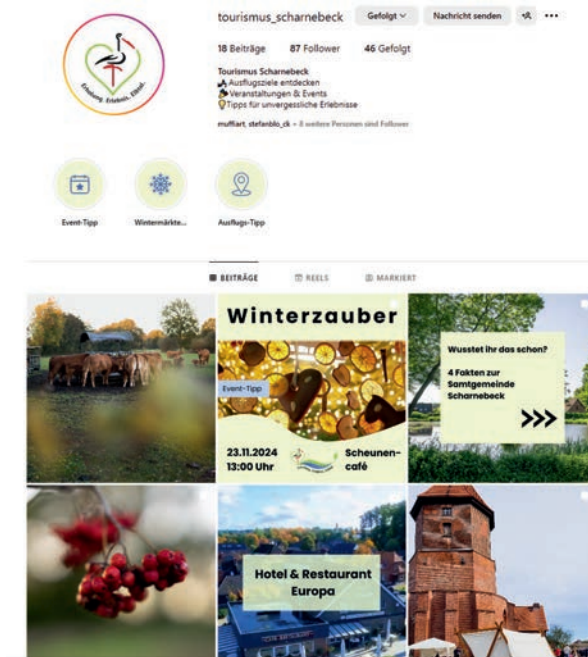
Erholung. Erlebnis. Elbtal.

tourismus_scharnebeck Gefolgt Nachricht senden

18 Beiträge 87 Follower 46 Gefolgt

Tourismus Scharnebeck
Ausflugsziele entdecken
Veranstaltungen & Events
Tipps für unvergessliche Erlebnisse

muffiart, stefanblo_ck + 8 weitere Personen sind Follower

Event-Tipp

Wintermärkte...

Ausflugs-Tipp

BEITRÄGE REELS MARKIERT

Winterzauber

Event-Tipp

23.11.2024
13:00 Uhr

Scheunencafé

Wusstet ihr das schon?

4 Fakten zur Samtgemeinde Scharnebeck

>>>

Hotel & Restaurant Europa